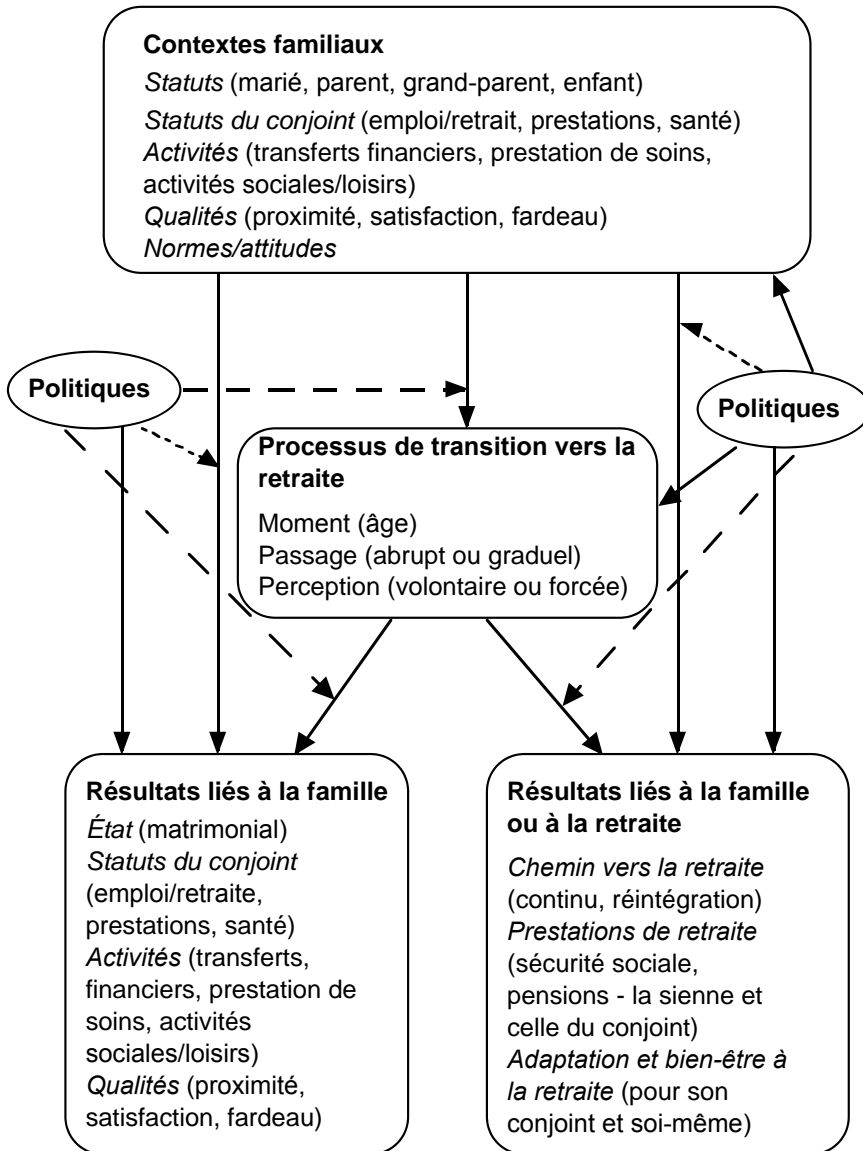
**Contextes familiaux**

*Statuts* (marié, parent, grand-parent, enfant)

*Statuts du conjoint* (emploi/retrait, prestations, santé)
*Activités* (transferts financiers, prestation de soins, activités sociales/loisirs)
*Qualités* (proximité, satisfaction, fardeau)
*Normes/attitudes*

**Politiques**

**Politiques**

**Processus de transition vers la retraite**

Moment (âge)
Passage (abrupt ou graduel)
Perception (volontaire ou forcée)

**Résultats liés à la famille**

*État* (matrimonial)
*Statuts du conjoint* (emploi/retraite, prestations, santé)
*Activités* (transferts, financiers, prestation de soins, activités sociales/loisirs)
*Qualités* (proximité, satisfaction, fardeau)

**Résultats liés à la famille ou à la retraite**

*Chemin vers la retraite* (continu, réintégration)
*Prestations de retraite* (sécurité sociale, pensions - la sienne et celle du conjoint)
*Adaptation et bien-être à la retraite* (pour son conjoint et soi-même)